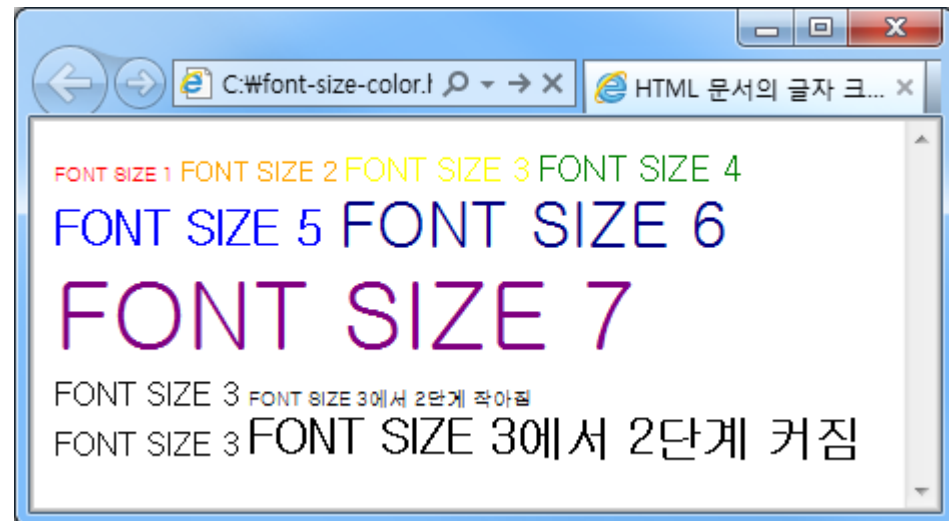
C:₩font-size-color.h

HTML 문서의 글자 크...

FONT SIZE 1 FONT SIZE 2 FONT SIZE 3 FONT SIZE 4

FONT SIZE 5 FONT SIZE 6

FONT SIZE 7

FONT SIZE 3 FONT SIZE 3에서 2단계 작아짐

FONT SIZE 3 FONT SIZE 3에서 2단계 커짐